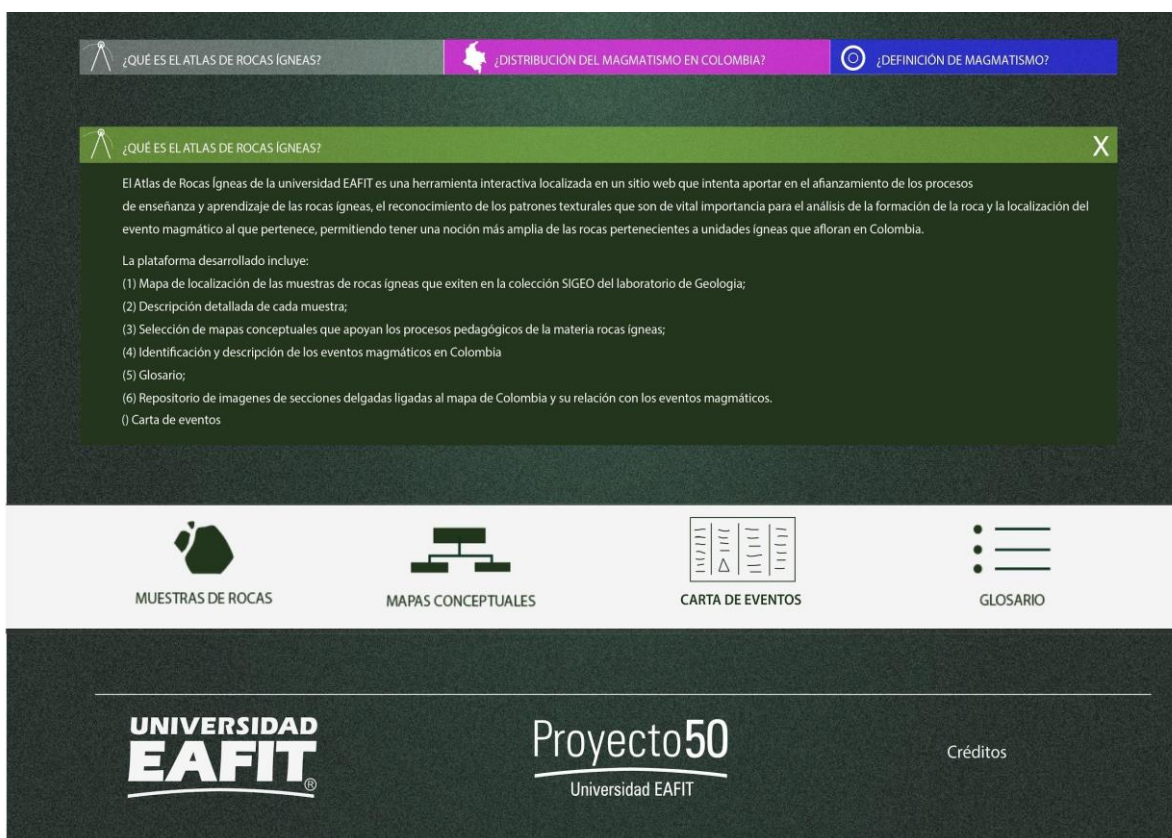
¿QUÉ ES EL ATLAS DE ROCAS ÍGNEAS?

¿DISTRIBUCIÓN DEL MAGMATISMO EN COLOMBIA?

¿DEFINICIÓN DE MAGMATISMO?

¿QUÉ ES EL ATLAS DE ROCAS ÍGNEAS?

X

El Atlas de Rocas Ígneas de la universidad EAFIT es una herramienta interactiva localizada en un sitio web que intenta aportar en el afianzamiento de los procesos de enseñanza y aprendizaje de las rocas ígneas, el reconocimiento de los patrones texturales que son de vital importancia para el análisis de la formación de la roca y la localización del evento magmático al que pertenece, permitiendo tener una noción más amplia de las rocas pertenecientes a unidades ígneas que afloran en Colombia.

La plataforma desarrollado incluye:
(1) Mapa de localización de las muestras de rocas ígneas que exiten en la colección SIGEO del laboratorio de Geologia;
(2) Descripción detallada de cada muestra;
(3) Selección de mapas conceptuales que apoyan los procesos pedagógicos de la materia rocas ígneas;
(4) Identificación y descripción de los eventos magmáticos en Colombia
(5) Glosario;
(6) Repositorio de imagenes de secciones delgadas ligadas al mapa de Colombia y su relación con los eventos magmáticos.
() Carta de eventos

MUESTRAS DE ROCAS

MAPAS CONCEPTUALES

CARTA DE EVENTOS

GLOSARIO

UNIVERSIDAD EAFIT®

Proyecto50
Universidad EAFIT

Créditos